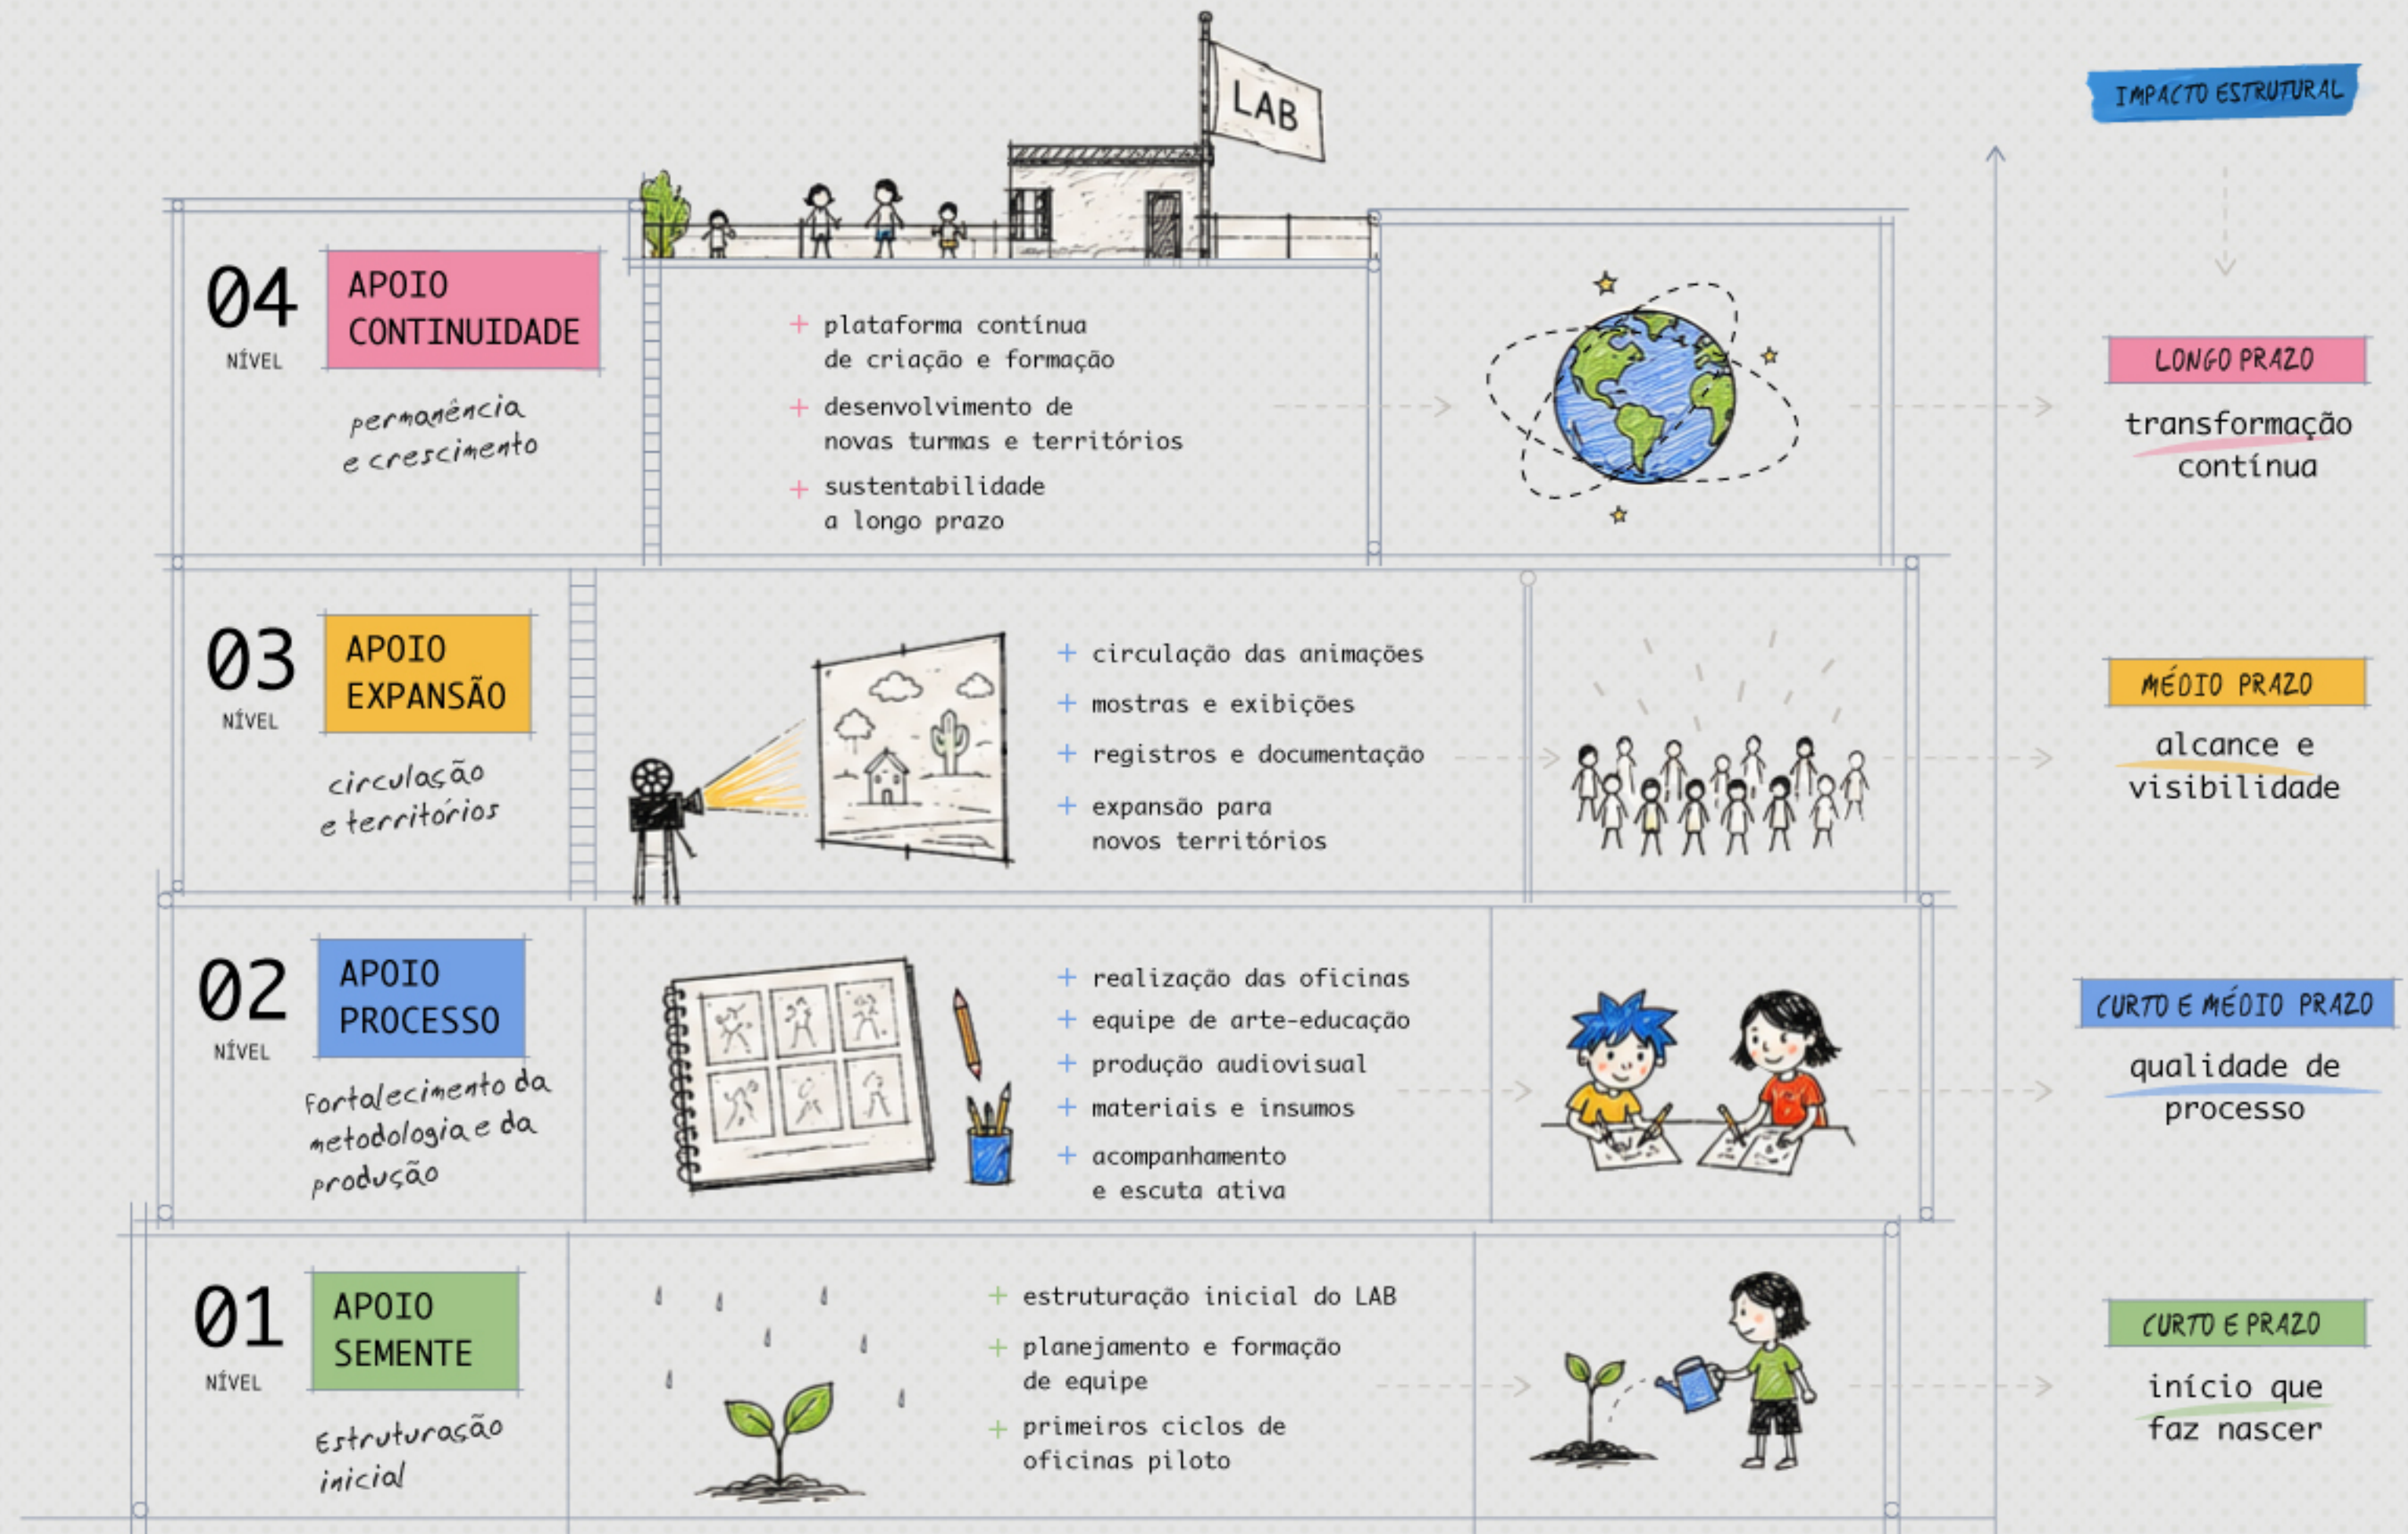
LAB

IMPACTO ESTRUTURAL

04
NÍVEL
APOIO CONTINUIDADE
permanência e crescimento

+ plataforma contínua de criação e formação
+ desenvolvimento de novas turmas e territórios
+ sustentabilidade a longo prazo

LONGO PRAZO
transformação contínua

03
NÍVEL
APOIO EXPANSÃO
circulação e territórios

+ circulação das animações
+ mostras e exibições
+ registros e documentação
+ expansão para novos territórios

MÉDIO PRAZO
alcance e visibilidade

02
NÍVEL
APOIO PROCESSO
Fortalecimento da metodologia e da produção

+ realização das oficinas
+ equipe de arte-educação
+ produção audiovisual
+ materiais e insumos
+ acompanhamento e escuta ativa

CURTO E MÉDIO PRAZO
qualidade de processo

01
NÍVEL
APOIO SEMENTE
Estruturação inicial

+ estruturação inicial do LAB
+ planejamento e formação de equipe
+ primeiros ciclos de oficinas piloto

CURTO E PRAZO
início que faz nascer